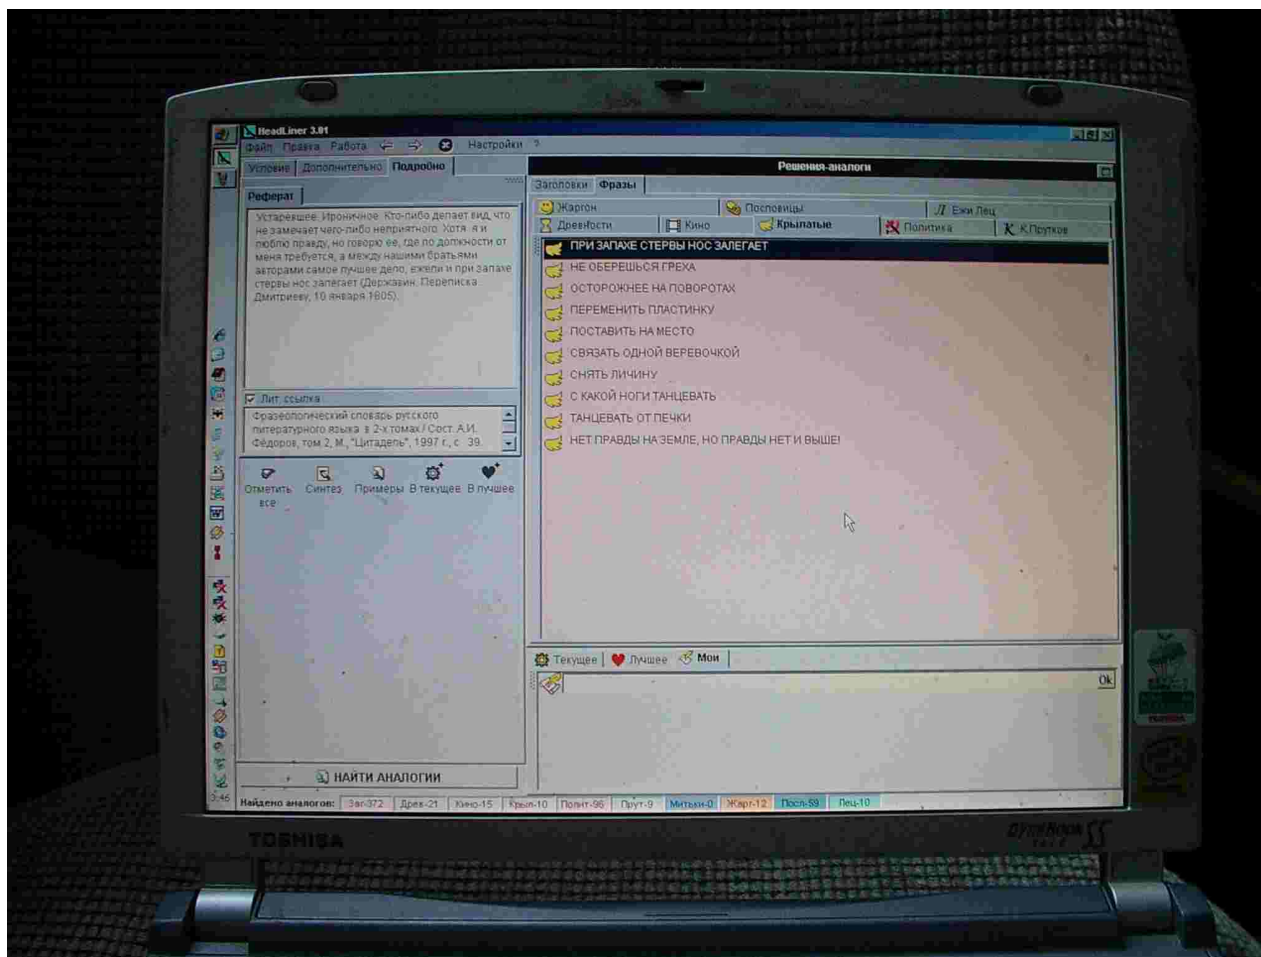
HeadLiner 3.01

Файл Правка Работа Настройки ?

Условие Дополнительно Подробно

Реферат

Устаревшее. Ироничное. Кто-либо делает вид, что не замечает чего-либо неприятного. Хотя я и люблю правду, но говорю ее, где по должности от меня требуется, а между нашими братьями авторами самое лучшее дело, ежели и при запахе стервы нос залегает (Державин. Переписка Дмитриеву, 10 января 1805).

Лит. ссылка

Фразеологический словарь русского литературного языка в 2-х томах / Сост. А.И. Федоров, том 2, М., "Цитадель", 1997 г., с. 39.

Отметить все Синтез Примеры В текущее В лучшее

НАЙТИ АНАЛОГИИ

Решения-аналоги

Заголовки Фразы

Жаргон Пословицы Ежи Лец

Древности Кино Крылатые Политика К.Прутков

ПРИ ЗАПАХЕ СТЕРВЫ НОС ЗАЛЕГАЕТ
НЕ ОБЕРЕШЬСЯ ГРЕХА
ОСТОРОЖНЕЕ НА ПОВОРОТАХ
ПЕРЕМЕНИТЬ ПЛАСТИНКУ
ПОСТАВИТЬ НА МЕСТО
СВЯЗАТЬ ОДНОЙ ВЕРЕВОЧКОЙ
СНЯТЬ ЛИЧИНУ
С КАКОЙ НОГИ ТАНЦЕВАТЬ
ТАНЦЕВАТЬ ОТ ПЕЧКИ
НЕТ ПРАВДЫ НА ЗЕМЛЕ, НО ПРАВДЫ НЕТ И ВЫШЕ!

Текущее Лучшее Мои

Ok

3:45

Найдено аналогов: Заг-372 Древ-21 Кино-15 Крыл-10 Полит-96 Прут-9 Митьки-0 Жарг-12 Посл-59 Лец-10

TOSHIBA

DynaBook SS